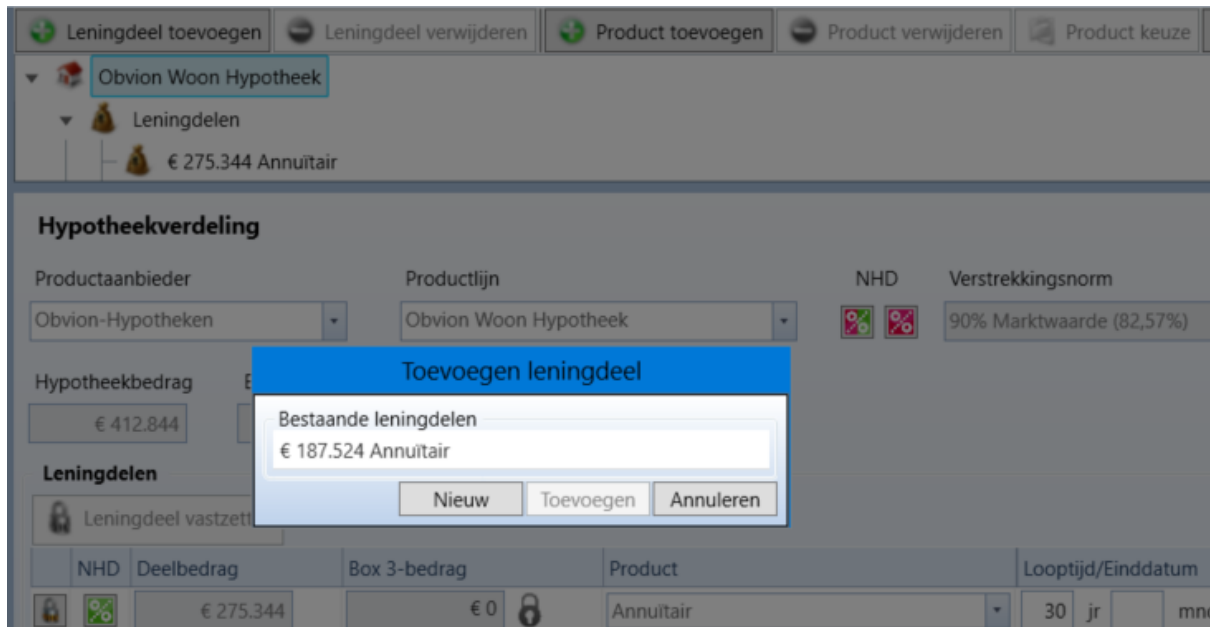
Leningdeel toevoegen | Leningdeel verwijderen | Product toevoegen | Product verwijderen | Product keuze

Obvion Woon Hypotheek
Leningdelen
€ 275.344 Annuïtair

Hypotheekverdeling

Productaanbieder
Obvion-Hypotheken

Productlijn
Obvion Woon Hypotheek

NHD

Verstrekkingsnorm
90% Marktwaarde (82,57%)

Hypotheekbedrag
€ 412.844

Toevoegen leningdeel

Bestaande leningdelen
€ 187.524 Annuïtair

Nieuw | Toevoegen | Annuleren

Leningdelen

Leningdeel vastzett

| | NHD | Deelbedrag | Box 3-bedrag | Product | Looptijd/Einddatum |
|---|---|---|---|---|---|
| | | € 275.344 | € 0 | Annuïtair | 30 jr mnd |